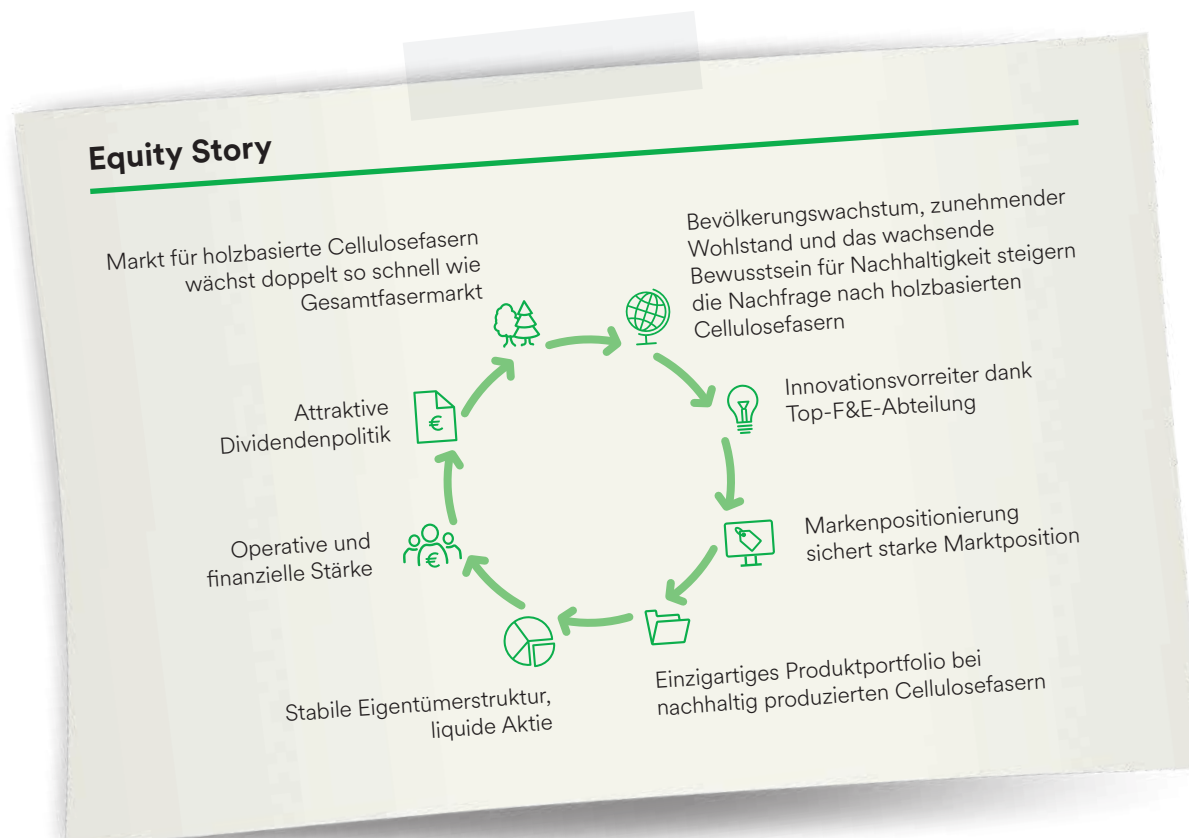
Equity Story

Markt für holzbasierte Cellulosefasern wächst doppelt so schnell wie Gesamtfasermarkt

Bevölkerungswachstum, zunehmender Wohlstand und das wachsende Bewusstsein für Nachhaltigkeit steigern die Nachfrage nach holzbasierten Cellulosefasern

Innovationsvorreiter dank Top-F&E-Abteilung

Markenpositionierung sichert starke Marktposition

Einzigartiges Produktportfolio bei nachhaltig produzierten Cellulosefasern

Stabile Eigentümerstruktur, liquide Aktie

Operative und finanzielle Stärke

Attraktive Dividendenpolitik

€

€